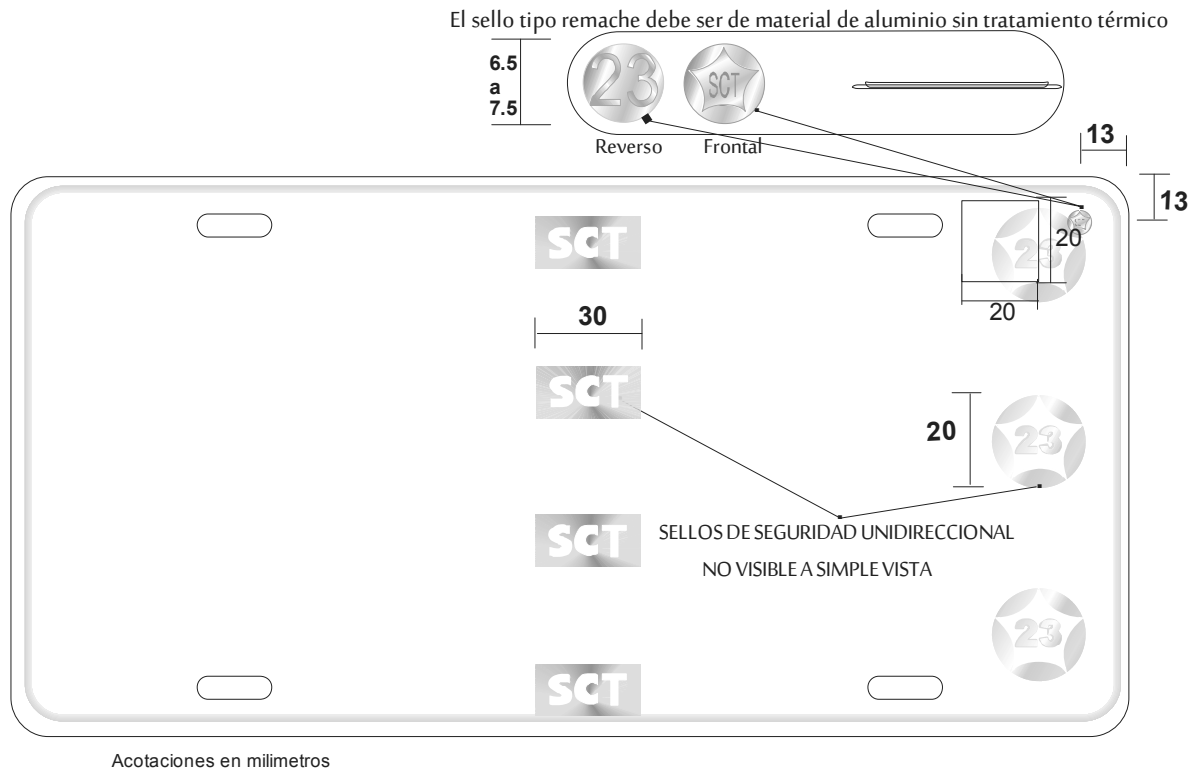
El sello tipo remache debe ser de material de aluminio sin tratamiento térmico

6.5
a
7.5

23

SCT

Reverso

Frontal

13

13

SCT

20

23

20

30

SCT

20

23

SCT

SELLOS DE SEGURIDAD UNIDIRECCIONAL
NO VISIBLE A SIMPLE VISTA

23

SCT

Acotaciones en milimetros